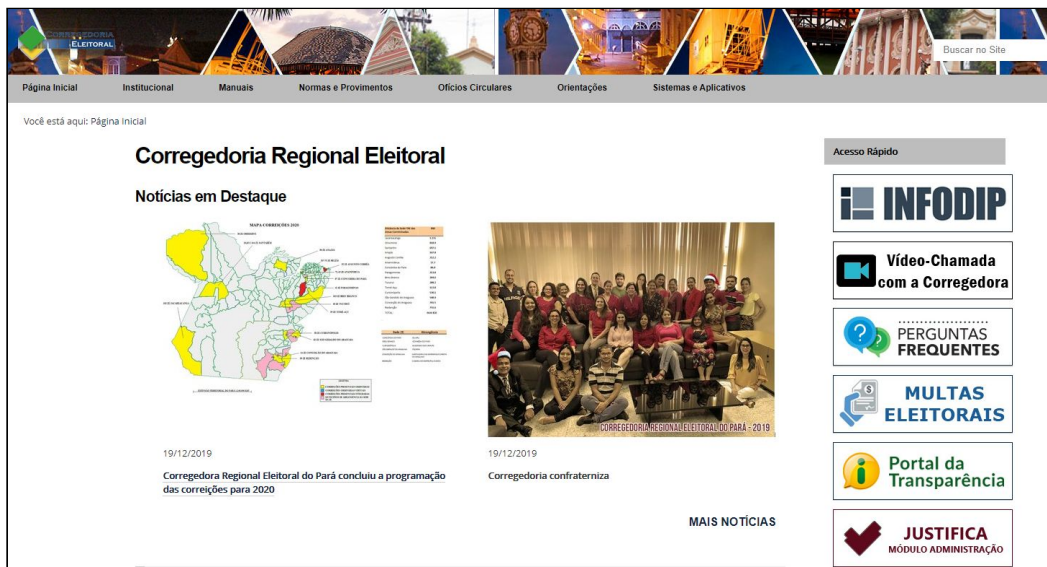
CORREGEDORIA ELEITORAL

Buscar no Site

Página Inicial
Institucional
Manuais
Normas e Provimentos
Ofícios Circulares
Orientações
Sistemas e Aplicativos

Você está aqui: Página Inicial

Corregedoria Regional Eleitoral

Notícias em Destaque

MAPA CORREIÇÕES 2020

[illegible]

CORREGEDORIA REGIONAL ELEITORAL DO PARÁ - 2019

19/12/2019

Corregedora Regional Eleitoral do Pará concluiu a programação das correições para 2020

19/12/2019

Corregedoria confraterniza

MAIS NOTÍCIAS

Acesso Rápido

INFODIP

Vídeo-Chamada com a Corregedora

PERGUNTAS FREQUENTES

MULTAS ELEITORAIS

Portal da Transparência

JUSTIFICA MÓDULO ADMINISTRAÇÃO